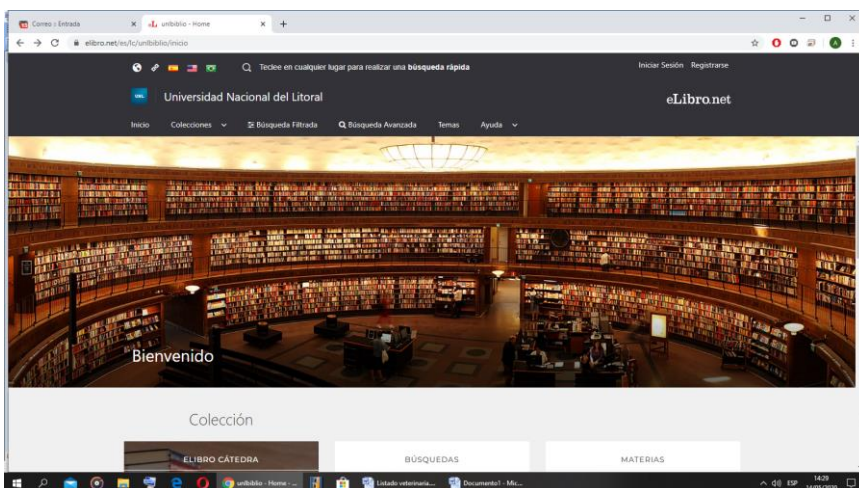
Correo :: Entrada
unlbiblio - Home
elibro.net/es/lc/unlbiblio/inicio

Teclee en cualquier lugar para realizar una **búsqueda rápida**

Iniciar Sesión Registrarse

UNL Universidad Nacional del Litoral

eLibro.net

Inicio Colecciones Búsqueda Filtrada Búsqueda Avanzada Temas Ayuda

Bienvenido

Colección

ELIBRO CÁTEDRA

BÚSQUEDAS

MATERIAS

unlbiblio - Home - ...
Listado veterinaria...
Documento1 - Mic...
ESP
14:29
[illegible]